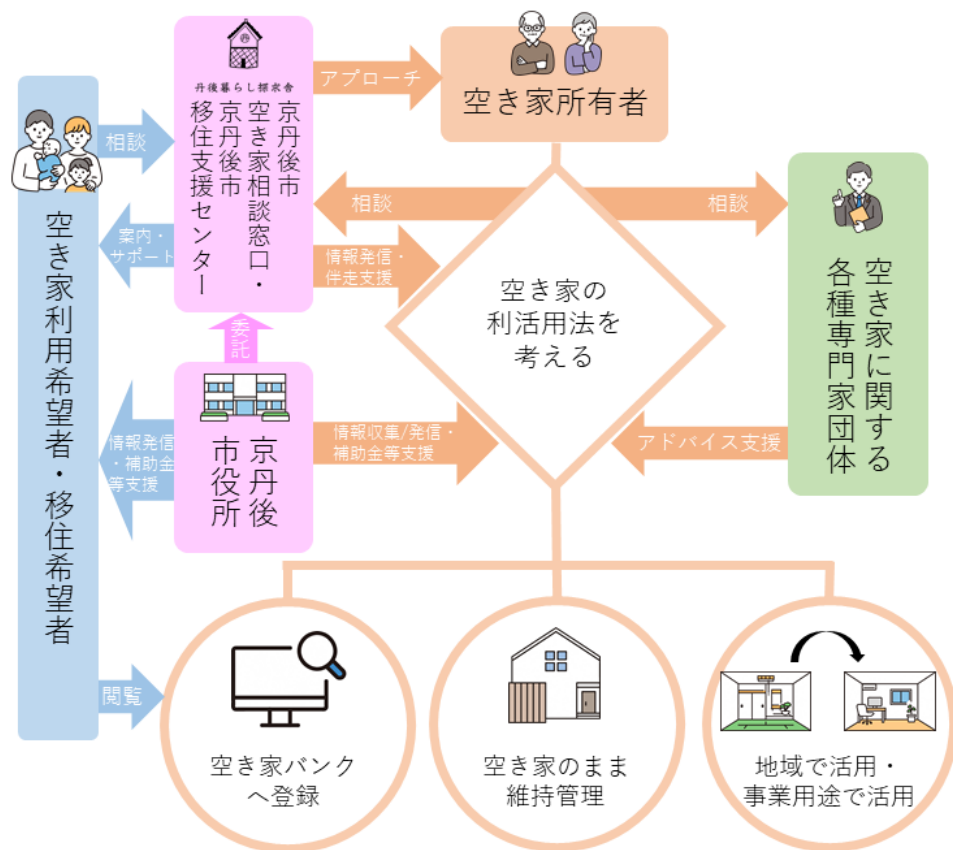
空き家利用希望者・移住希望者

相談

案内・サポート

丹後暮らし探求舎

京丹後市空き家相談窓口・京丹後市移住支援センター

アプローチ

空き家所有者

相談

相談

情報発信・伴走支援

空き家の利活用法を考える

委託

京丹後市役所

情報発信・補助金等支援

情報収集/発信・補助金等支援

アドバイス支援

空き家に関する各種専門家団体

閲覧

空き家バンクへ登録

空き家のまま維持管理

地域で活用・事業用途で活用